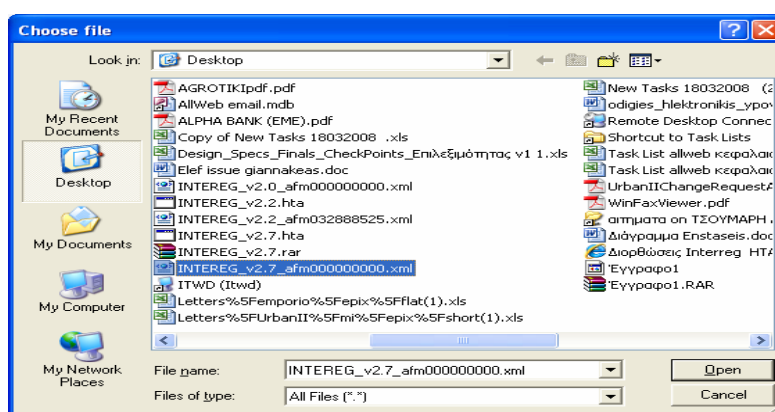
Choose file

Look in: Desktop

My Recent Documents

Desktop

My Documents

My Computer

My Network Places

AGROTIKIpdf.pdf
AllWeb email.mdb
ALPHA BANK (EME).pdf
Copy of New Tasks 18032008 .xls
Design_Specs_Finals_CheckPoints_Επιλεξιμότητας v1 1.xls
Elef issue giannakeas.doc
INTEREG_v2.0_afm000000000.xml
INTEREG_v2.2.hta
INTEREG_v2.2_afm032888525.xml
INTEREG_v2.7.hta
INTEREG_v2.7.rar
INTEREG_v2.7_afm000000000.xml
ITWD (Itwd)
Letters%5Femporio%5Fepix%5Fflat(1).xls
Letters%5FUrbanII%5Fmi%5Fepix%5Fshort(1).xls

New Tasks 18032008 (2
odigies_hlektronikis_ypov
Remote Desktop Connec
Shortcut to Task Lists
Task List allweb κεφαλαιο
Task List allweb κεφαλαιο
UrbanIIChangeRequestA
WinFaxViewer.pdf
αιτηματα on ΤΣΟΥΜΑΡΗ
Διάγραμμα Enstaseis.doc
Διορθώσεις Interreg HTA
Έγγραφο1
Έγγραφο1.RAR

File name: INTEREG_v2.7_afm000000000.xml

Files of type: All Files (*.*)

Open

Cancel